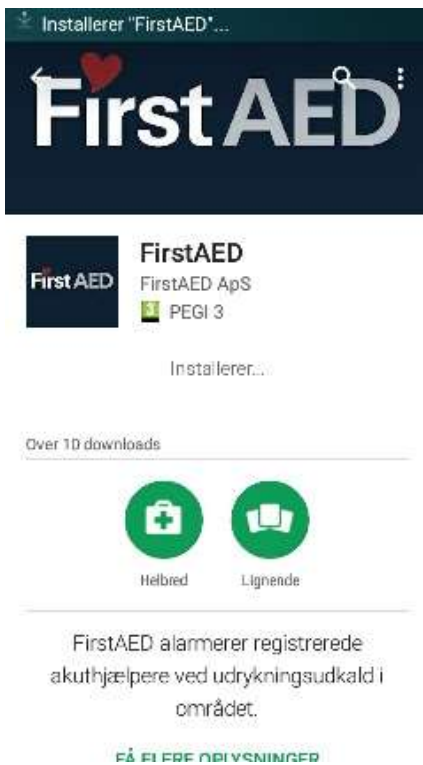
Installerer "FirstAED"...

FirstAED

FirstAED
FirstAED
FirstAED ApS
PEGI 3

Installerer...

Over 10 downloads

Helbred
Lignende

FirstAED alarmerer registrerede akuthjælpere ved udrykningsudkald i området.

FÅ FLERE OPLYSNINGER